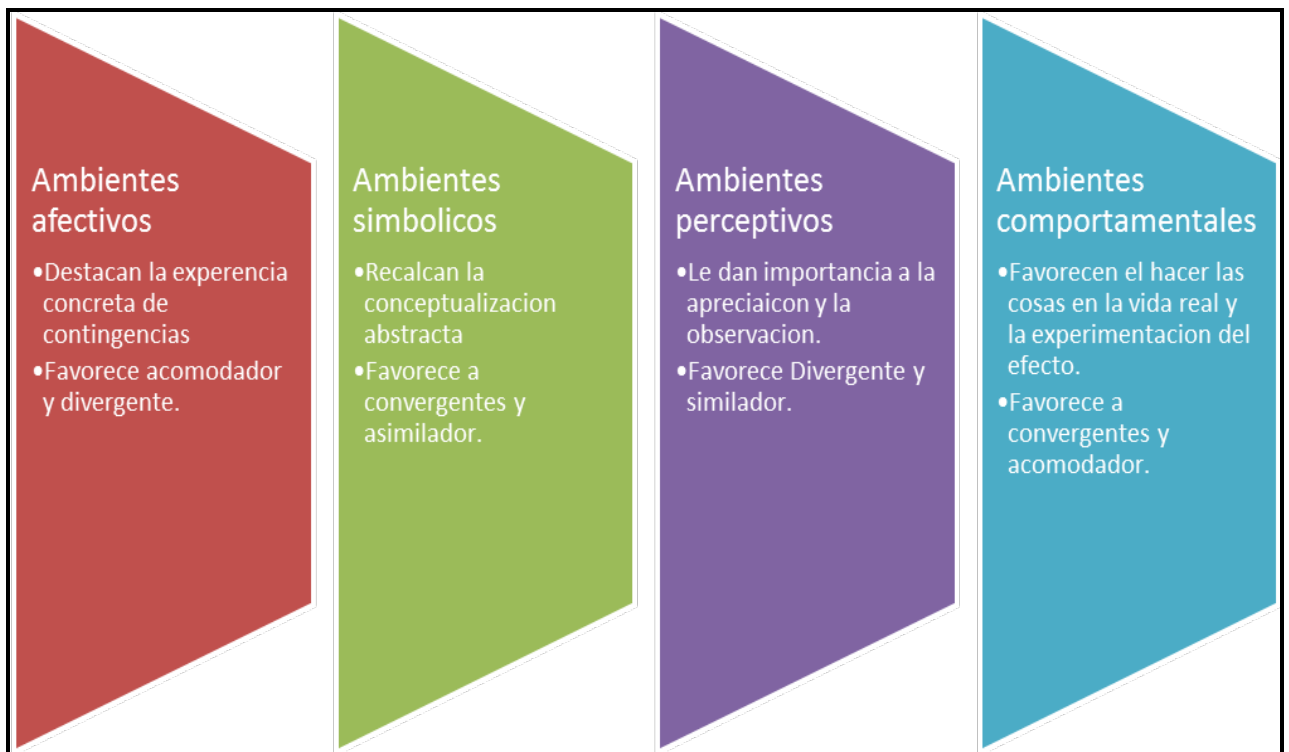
Ambientes afectivos

•Destacan la experiencia concreta de contingencias

•Favorece acomodador y divergente.

Ambientes simbolicos

•Recalcan la conceptualizacion abstracta

•Favorece a convergentes y asimilador.

Ambientes perceptivos

•Le dan importancia a la apreciaicon y la observacion.

•Favorece Divergente y similador.

Ambientes comportamentales

•Favorecen el hacer las cosas en la vida real y la experimentacion del efecto.

•Favorece a convergentes y acomodador.